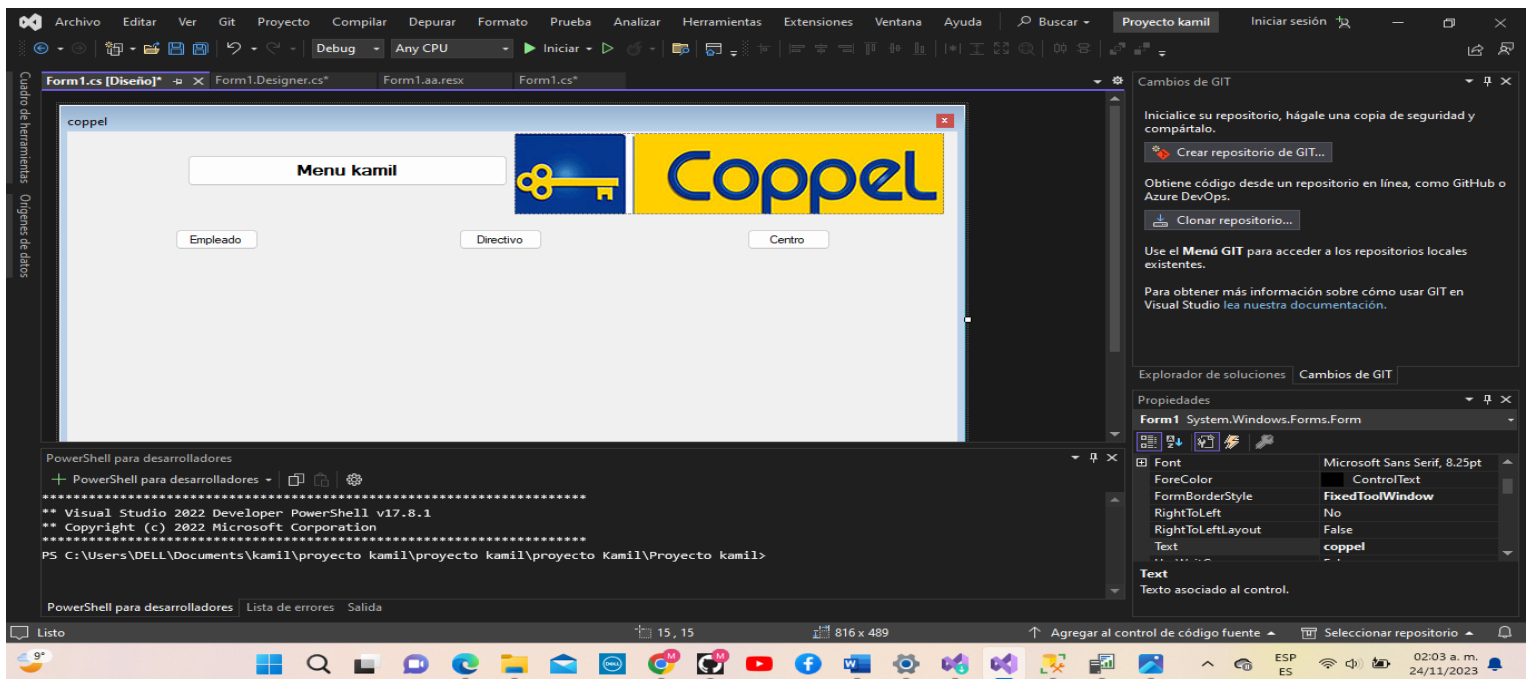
Archivo Editar Ver Git Proyecto Compilar Depurar Formato Prueba Analizar Herramientas Extensiones Ventana Ayuda Buscar Proyecto kamil Iniciar sesión

Debug Any CPU Iniciar

Cuadro de herramientas Orígenes de datos

Form1.cs [Diseño]* Form1.Designer.cs* Form1.aa.resx Form1.cs*

coppel

Menu kamil

Coppel

Empleado Directivo Centro

Cambios de GIT

Inicialice su repositorio, hágale una copia de seguridad y compártalo.

Crear repositorio de GIT...

Obtiene código desde un repositorio en línea, como GitHub o Azure DevOps.

Clonar repositorio...

Use el Menú GIT para acceder a los repositorios locales existentes.

Para obtener más información sobre cómo usar GIT en Visual Studio lea nuestra documentación.

Explorador de soluciones Cambios de GIT

Propiedades

Form1 System.Windows.Forms.Form

| | |
|---|---|
| Font | Microsoft Sans Serif, 8.25pt |
| ForeColor | ControlText |
| FormBorderStyle | FixedToolWindow |
| RightToLeft | No |
| RightToLeftLayout | False |
| Text | coppel |

Text
Texto asociado al control.

PowerShell para desarrolladores

PowerShell para desarrolladores

**********************************************************************
** Visual Studio 2022 Developer PowerShell v17.8.1
** Copyright (c) 2022 Microsoft Corporation
**********************************************************************
PS C:\Users\DELL\Documents\kamil\proyecto kamil\proyecto kamil\proyecto Kamil\Proyecto kamil>

PowerShell para desarrolladores Lista de errores Salida

Listo 15 , 15 816 x 489 Agregar al control de código fuente Seleccionar repositorio

9° ESP ES 02:03 a. m. 24/11/2023